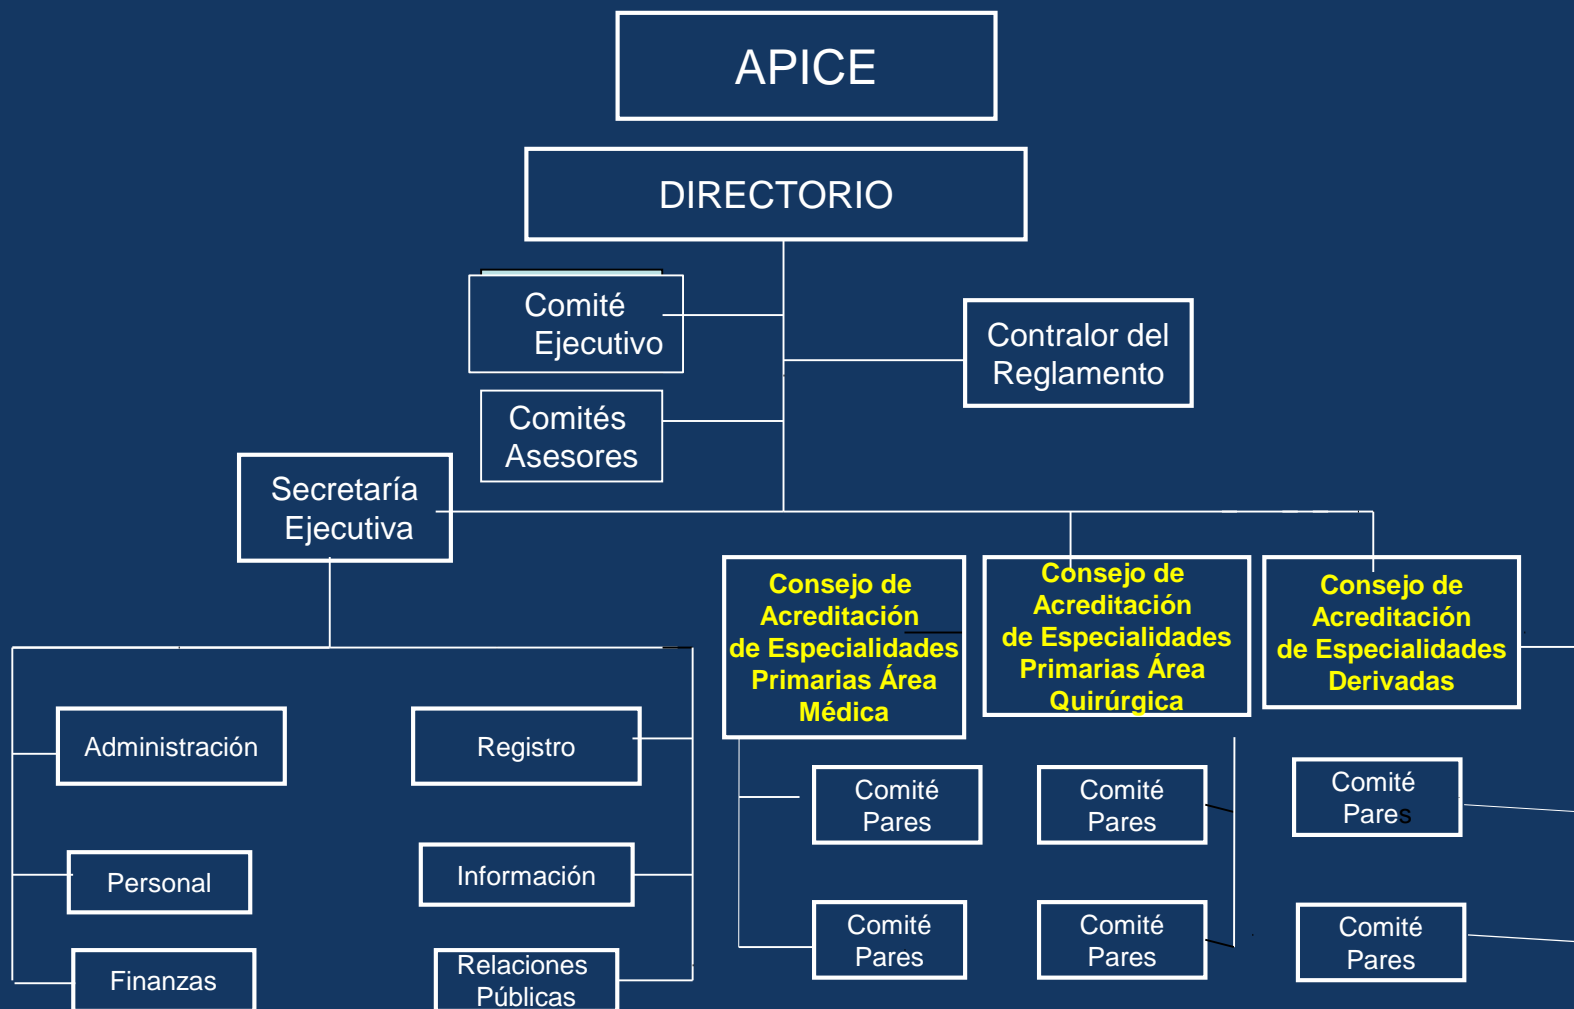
APICE

DIRECTORIO

Comité Ejecutivo

Contralor del Reglamento

Comités Asesores

Secretaría Ejecutiva

Consejo de Acreditación de Especialidades Primarias Área Médica

Consejo de Acreditación de Especialidades Primarias Área Quirúrgica

Consejo de Acreditación de Especialidades Derivadas

Administración

Registro

Personal

Información

Finanzas

Relaciones Públicas

Comité Pares

Comité Pares

Comité Pares

Comité Pares

Comité Pares

Comité Pares